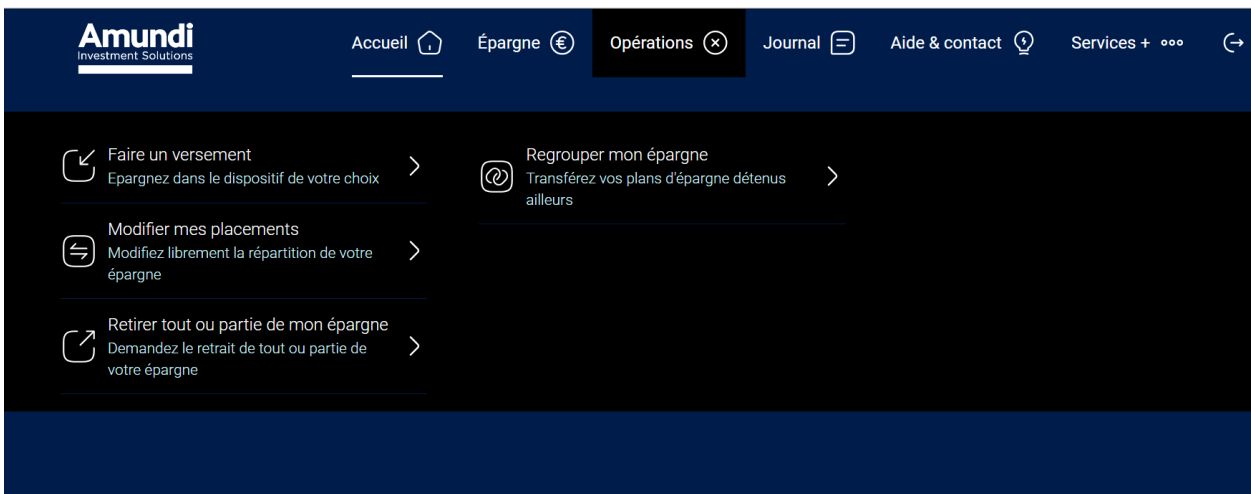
Amundi
Investment Solutions

Accueil Épargne Opérations Journal Aide & contact Services +

Faire un versement
Epargnez dans le dispositif de votre choix

Modifier mes placements
Modifiez librement la répartition de votre épargne

Retirer tout ou partie de mon épargne
Demandez le retrait de tout ou partie de votre épargne

Regrouper mon épargne
Transférez vos plans d'épargne détenus ailleurs